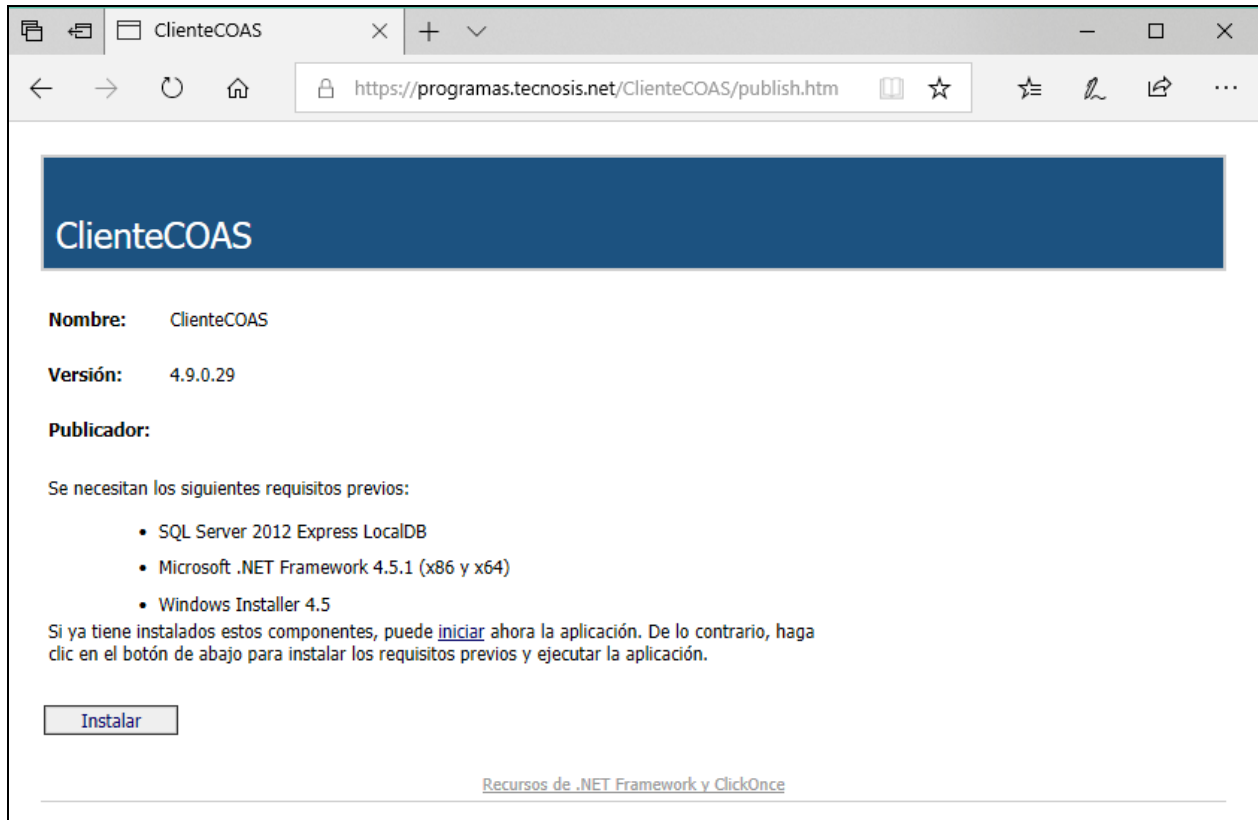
ClienteCOAS

https://programas.tecnosis.net/ClienteCOAS/publish.htm

ClienteCOAS

**Nombre:** ClienteCOAS

**Versión:** 4.9.0.29

**Publicador:**

Se necesitan los siguientes requisitos previos:

- SQL Server 2012 Express LocalDB
- Microsoft .NET Framework 4.5.1 (x86 y x64)
- Windows Installer 4.5

Si ya tiene instalados estos componentes, puede iniciar ahora la aplicación. De lo contrario, haga clic en el botón de abajo para instalar los requisitos previos y ejecutar la aplicación.

Instalar

Recursos de .NET Framework y ClickOnce